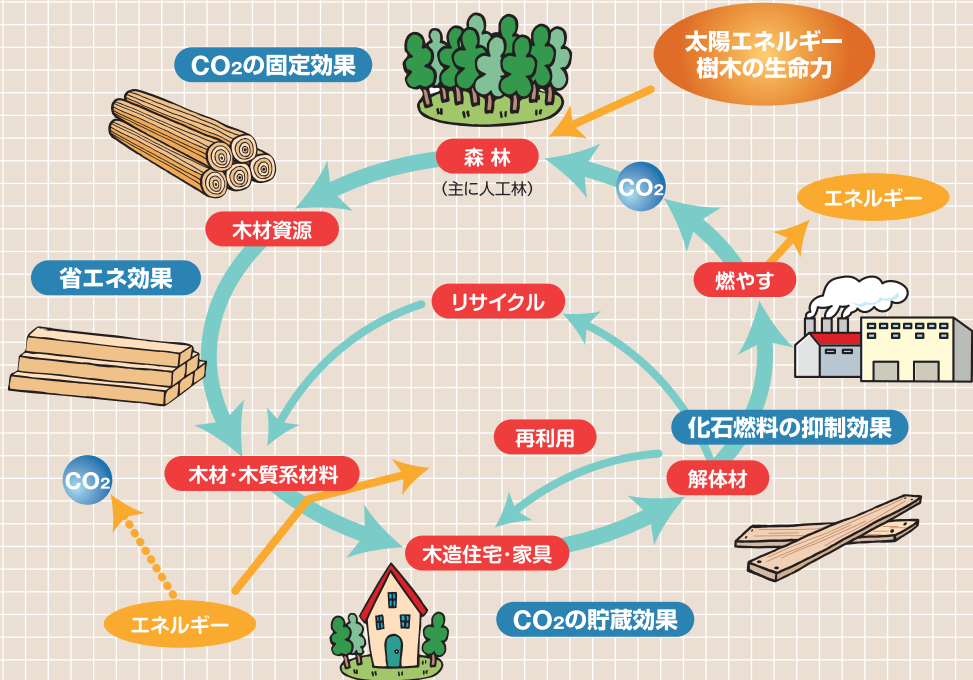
$CO_2$の固定効果

太陽エネルギー
樹木の生命力

森林
（主に人工林）

$CO_2$

エネルギー

木材資源

燃やす

省エネ効果

リサイクル

化石燃料の抑制効果

再利用

$CO_2$

木材・木質系材料

解体材

木造住宅・家具

エネルギー

$CO_2$の貯蔵効果